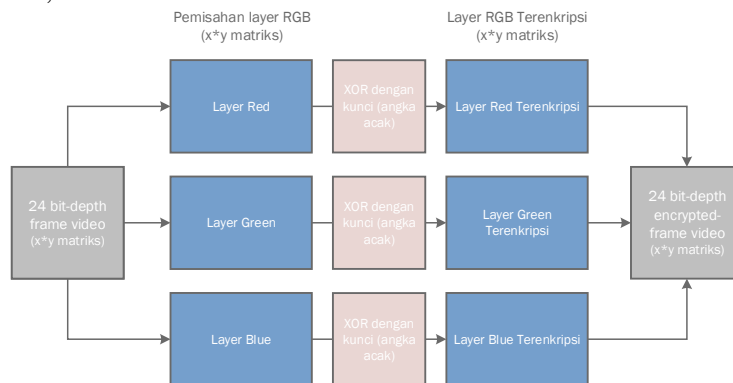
Pemisahan layer RGB
(x*y matriks)

Layer RGB Terenkripsi
(x*y matriks)

24 bit-depth frame video (x*y matriks)

Layer Red

XOR dengan kunci (angka acak)

Layer Red Terenkripsi

Layer Green

XOR dengan kunci (angka acak)

Layer Green Terenkripsi

Layer Blue

XOR dengan kunci (angka acak)

Layer Blue Terenkripsi

24 bit-depth encrypted-frame video (x*y matriks)